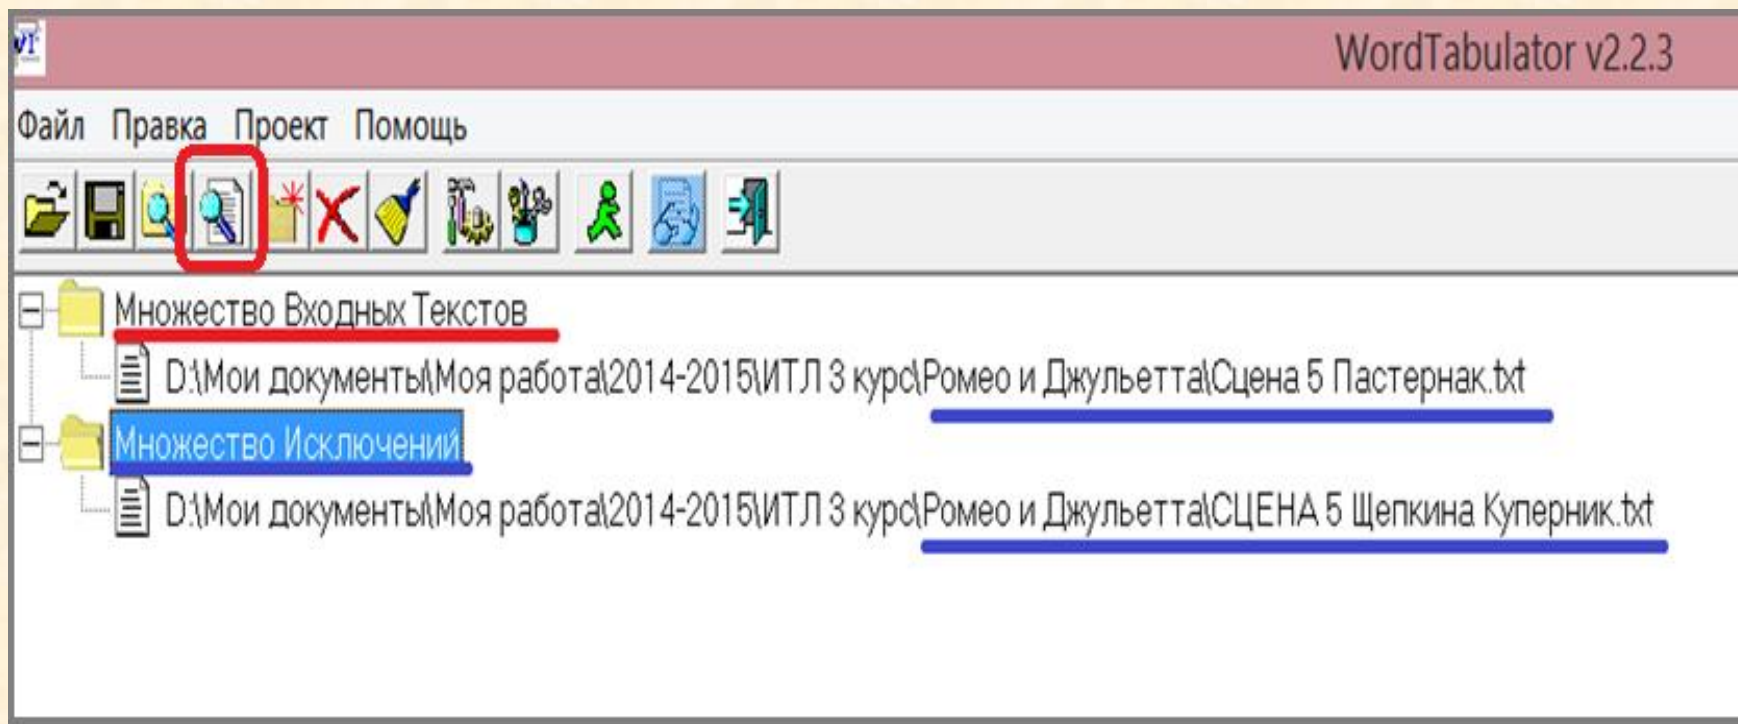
WordTabulator v2.2.3

Файл Правка Проект Помощь

Множество Входных Текстов

D:\Мои документы\Моя работа\2014-2015\ИТЛ 3 курс\Ромео и Джульетта\Сцена 5 Пастернак.txt

Множество Исключений

D:\Мои документы\Моя работа\2014-2015\ИТЛ 3 курс\Ромео и Джульетта\СЦЕНА 5 Щепкина Куперник.txt